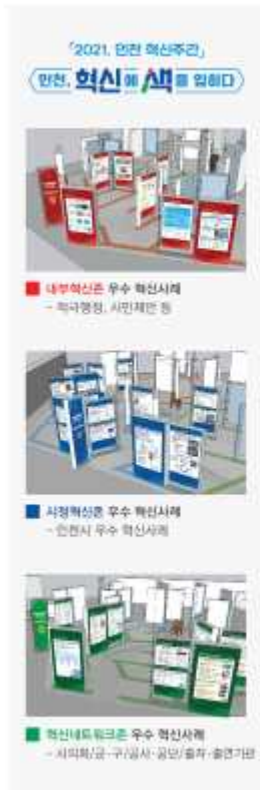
「2021. 인천 혁신주간」

인천, 혁신에 색을 입히다

내부혁신존 우수 혁신사례
- 적극행정, 시민제안 등

시정혁신존 우수 혁신사례
- 인천시 우수 혁신사례

혁신네트워크존 우수 혁신사례
- 시의회·군·구·공사·공단·출자·출연기관